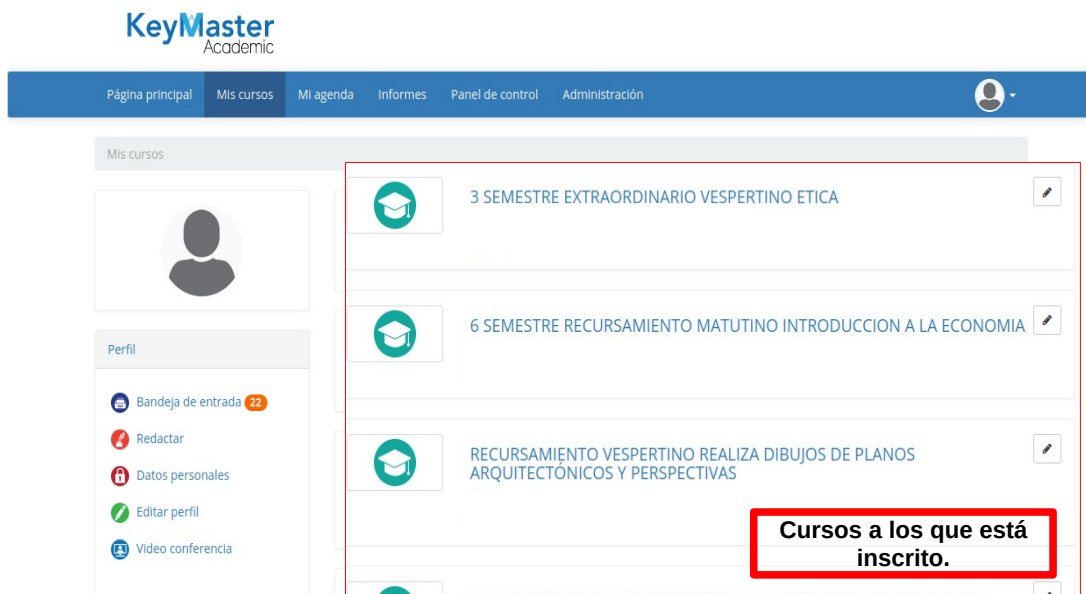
KeyMaster
Academic

Página principal Mis cursos Mi agenda Informes Panel de control Administración

Mis cursos

Perfil

Bandeja de entrada 22
Redactar
Datos personales
Editar perfil
Video conferencia

3 SEMESTRE EXTRAORDINARIO VESPERTINO ETICA

6 SEMESTRE RECURSAMIENTO MATUTINO INTRODUCCION A LA ECONOMIA

RECURSAMIENTO VESPERTINO REALIZA DIBUJOS DE PLANOS ARQUITECTÓNICOS Y PERSPECTIVAS

Cursos a los que está inscrito.